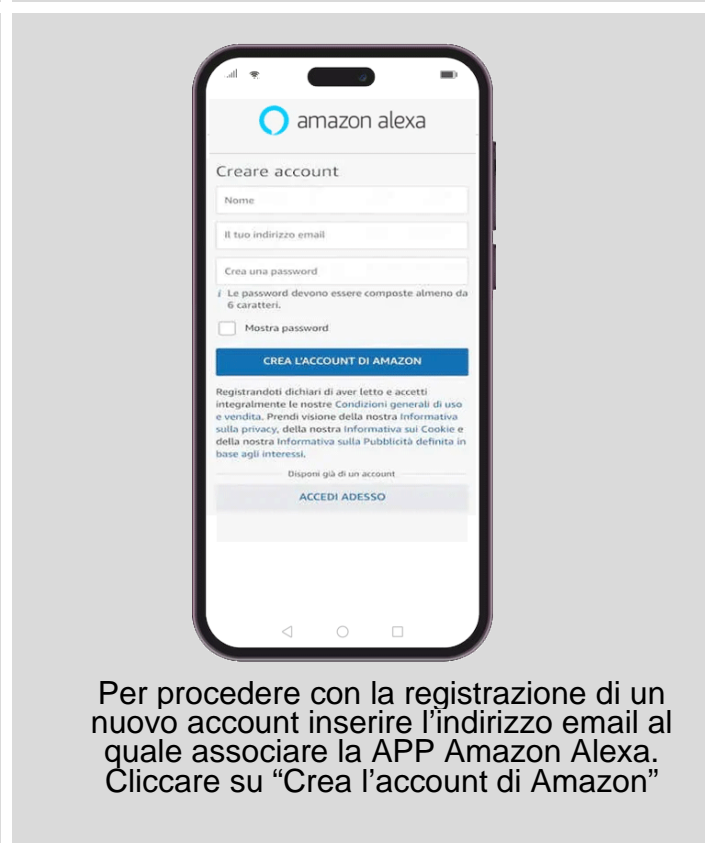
amazon alexa

Creare account

Nome

Il tuo indirizzo email

Crea una password

Le password devono essere composte almeno da 6 caratteri.

Mostra password

CREA L'ACCOUNT DI AMAZON

Registrandoti dichiari di aver letto e accetti integralmente le nostre Condizioni generali di uso e vendita. Prendi visione della nostra Informativa sulla privacy, della nostra Informativa sui Cookie e della nostra Informativa sulla Pubblicità definita in base agli interessi.

Disponi già di un account

ACCEDI ADESSO

Per procedere con la registrazione di un nuovo account inserire l'indirizzo email al quale associare la APP Amazon Alexa. Cliccare su "Crea l'account di Amazon"